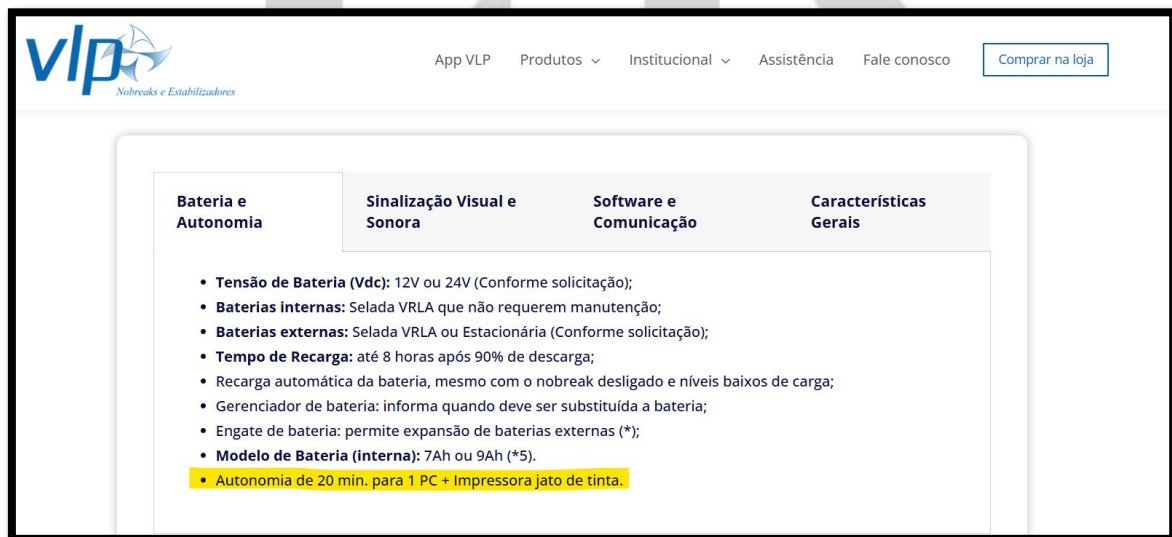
vlp
Nobreaks e Estabilizadores

App VLP Produtos ⌄ Institucional ⌄ Assistência Fale conosco Comprar na loja

Bateria e Autonomia | Sinalização Visual e Sonora | Software e Comunicação | Características Gerais

- **Tensão de Bateria (Vdc):** 12V ou 24V (Conforme solicitação);
- **Baterias internas:** Selada VRLA que não requerem manutenção;
- **Baterias externas:** Selada VRLA ou Estacionária (Conforme solicitação);
- **Tempo de Recarga:** até 8 horas após 90% de descarga;
- Recarga automática da bateria, mesmo com o nobreak desligado e níveis baixos de carga;
- Gerenciador de bateria: informa quando deve ser substituída a bateria;
- Engate de bateria: permite expansão de baterias externas (*);
- **Modelo de Bateria (interna):** 7Ah ou 9Ah (*5).
- Autonomia de 20 min. para 1 PC + Impressora jato de tinta.